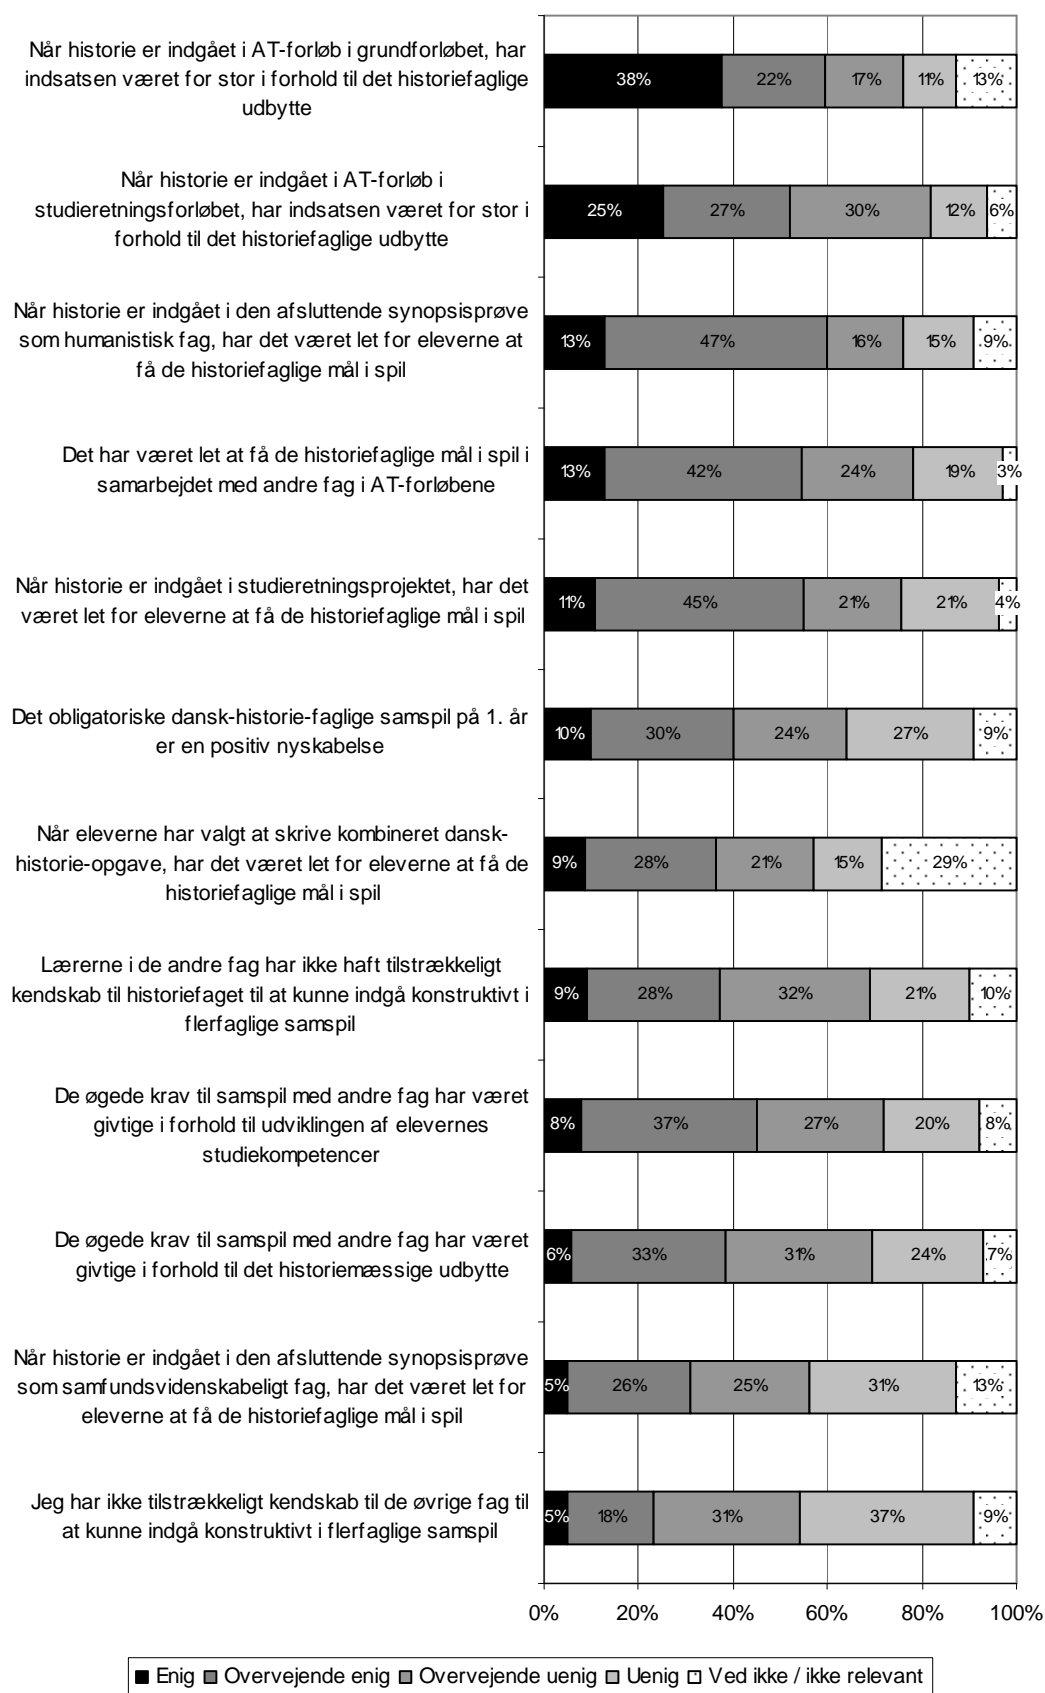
Når historie er indgået i AT-forløb i grundforløbet, har indsatsen været for stor i forhold til det historiefaglige udbytte
38% 22% 17% 11% 13%

Når historie er indgået i AT-forløb i studieretningsforløbet, har indsatsen været for stor i forhold til det historiefaglige udbytte
25% 27% 30% 12% 6%

Når historie er indgået i den afsluttende synopsisprøve som humanistisk fag, har det været let for eleverne at få de historiefaglige mål i spil
13% 47% 16% 15% 9%

Det har været let at få de historiefaglige mål i spil i samarbejdet med andre fag i AT-forløbene
13% 42% 24% 19% 3%

Når historie er indgået i studieretningsprojektet, har det været let for eleverne at få de historiefaglige mål i spil
11% 45% 21% 21% 4%

Det obligatoriske dansk-historie-faglige samspil på 1. år er en positiv nyskabelse
10% 30% 24% 27% 9%

Når eleverne har valgt at skrive kombineret dansk-historie-opgave, har det været let for eleverne at få de historiefaglige mål i spil
9% 28% 21% 15% 29%

Lærerne i de andre fag har ikke haft tilstrækkeligt kendskab til historiefaget til at kunne indgå konstruktivt i flerfaglige samspil
9% 28% 32% 21% 10%

De øgede krav til samspil med andre fag har været givtige i forhold til udviklingen af elevernes studiekompetencer
8% 37% 27% 20% 8%

De øgede krav til samspil med andre fag har været givtige i forhold til det historiemæssige udbytte
6% 33% 31% 24% 7%

Når historie er indgået i den afsluttende synopsisprøve som samfundsvidenskabeligt fag, har det været let for eleverne at få de historiefaglige mål i spil
5% 26% 25% 31% 13%

Jeg har ikke tilstrækkeligt kendskab til de øvrige fag til at kunne indgå konstruktivt i flerfaglige samspil
5% 18% 31% 37% 9%

0% 20% 40% 60% 80% 100%

■ Enig ■ Overvejende enig ■ Overvejende uenig □ Uenig □ Ved ikke / ikke relevant